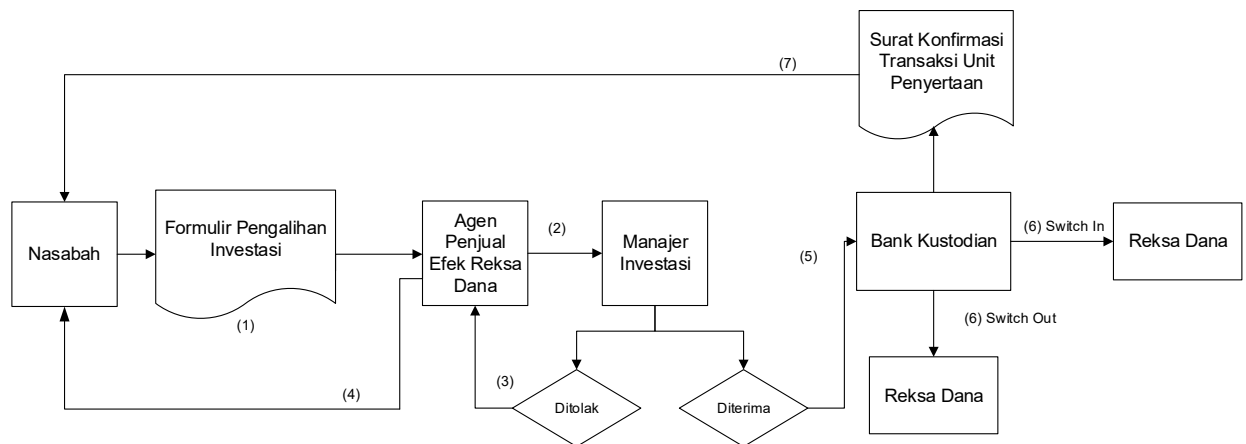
Surat Konfirmasi Transaksi Unit Penyertaan

(7)

Nasabah

Formulir Pengalihan Investasi

(1)

Agen Penjual Efek Reksa Dana

(2)

Manajer Investasi

(5)

Bank Kustodian

(6) Switch In

Reksa Dana

(6) Switch Out

Reksa Dana

(4)

(3)

Ditolak

Diterima